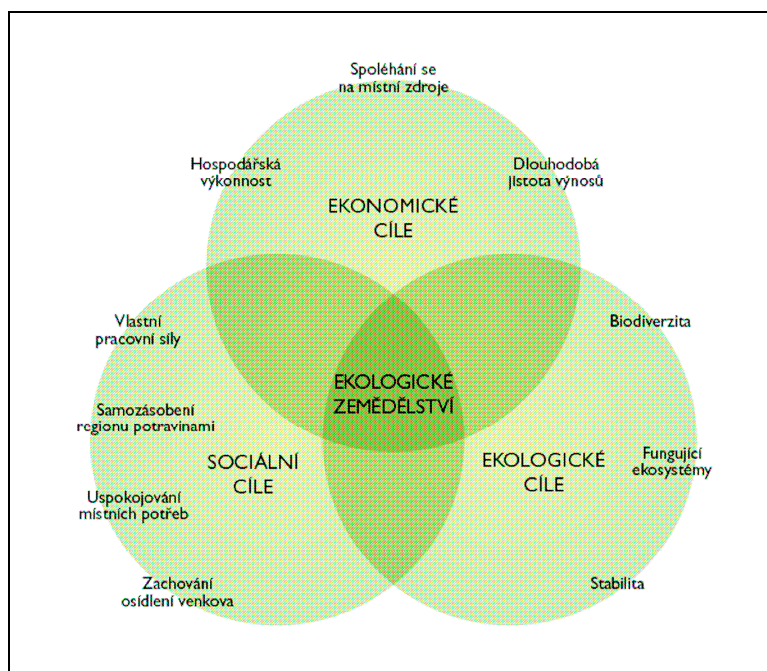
Spoléhání se na místní zdroje

Hospodářská výkonnost

Dlouhodobá jistota výnosů

EKONOMICKÉ CÍLE

Vlastní pracovní síly

Biodiverzita

EKOLOGICKÉ ZEMĚDĚLSTVÍ

Samozásobení regionu potravinami

SOCIÁLNÍ CÍLE

EKOLOGICKÉ CÍLE

Fungující ekosystémy

Uspokojování místních potřeb

Zachování osídlení venkova

Stabilita